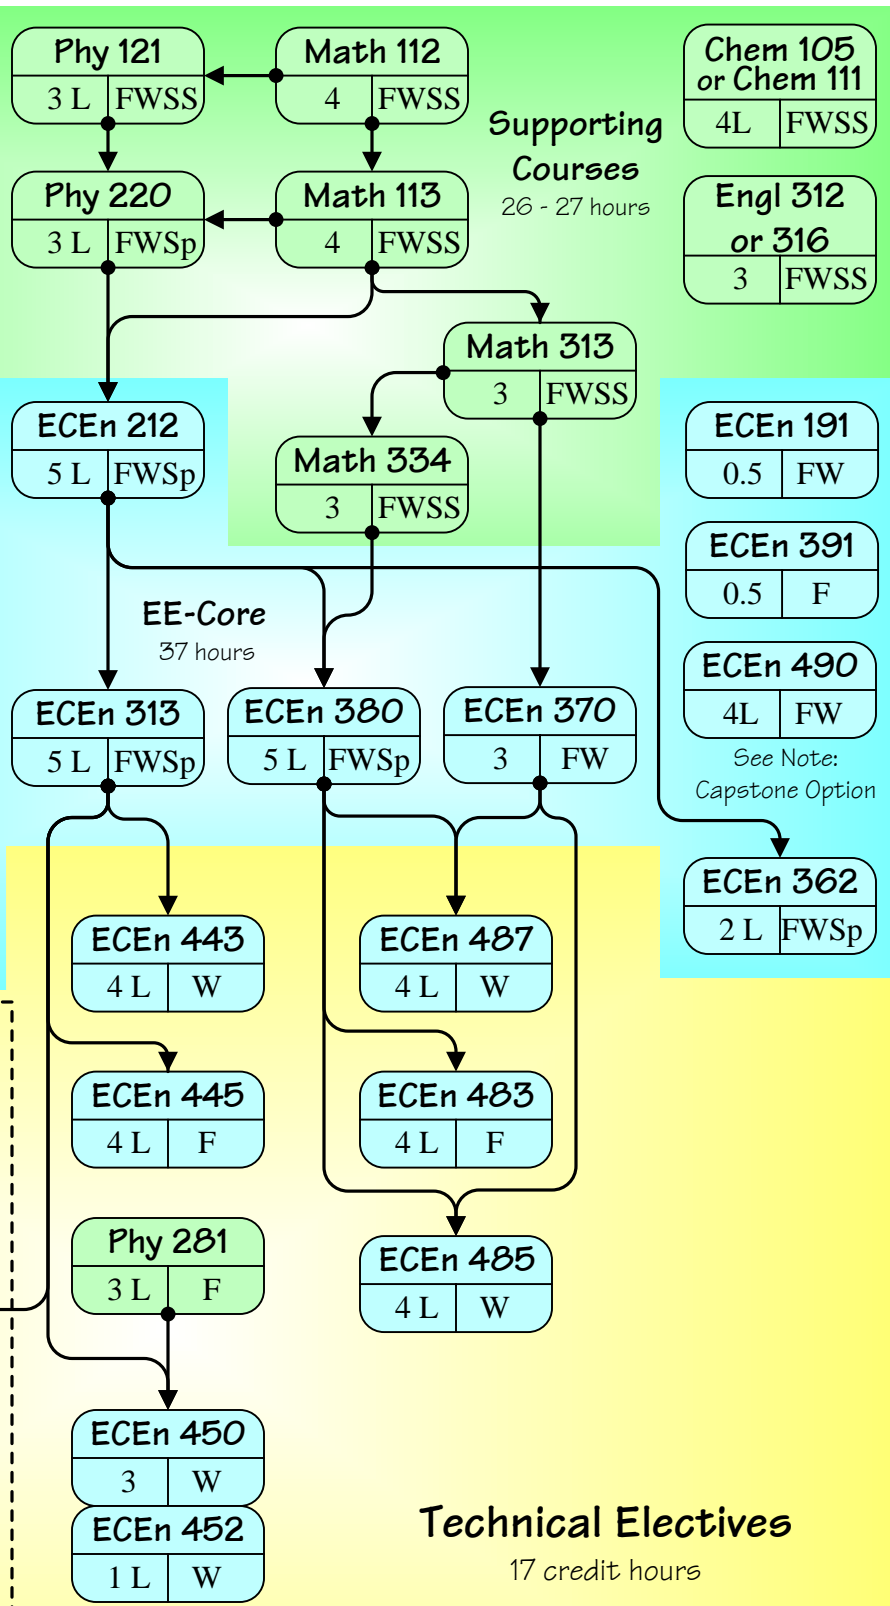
Phy 121
3 L | FWSS

Math 112
4 | FWSS

Supporting Courses
26 - 27 hours

Chem 105 or Chem 111
4L | FWSS

Phy 220
3 L | FWSp

Math 113
4 | FWSS

Engl 312 or 316
3 | FWSS

Math 313
3 | FWSS

ECEn 212
5 L | FWSp

Math 334
3 | FWSS

ECEn 191
0.5 | FW

ECEn 391
0.5 | F

EE-Core
37 hours

ECEn 490
4L | FW

See Note: Capstone Option

ECEn 313
5 L | FWSp

ECEn 380
5 L | FWSp

ECEn 370
3 | FW

ECEn 362
2 L | FWSp

ECEn 443
4 L | W

ECEn 487
4 L | W

ECEn 445
4 L | F

ECEn 483
4 L | F

Phy 281
3 L | F

ECEn 485
4 L | W

ECEn 450
3 | W

ECEn 452
1 L | W

Technical Electives
17 credit hours